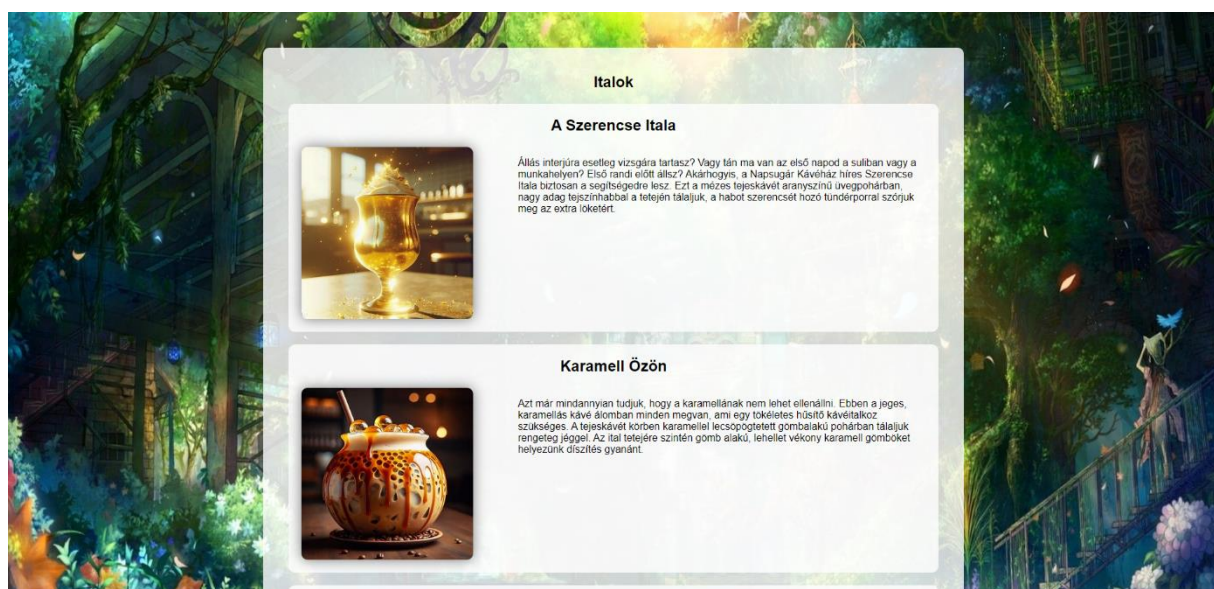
Italok

A Szerencse Itala

Állás interjúra esetleg vizsgára tartasz? Vagy tán ma van az első napod a suliban vagy a munkahelyen? Első randi előtt állsz? Akárhogyis, a Napsugár Kávéház híres Szerencse Itala biztosan a segítségedre lesz. Ezt a mézes tejeskávét aranyszínű üvegpohárban, nagy adag tejszínhabbal a tetején tálaljuk, a habot szerencsét hozó tündérporral szórjuk meg az extra löketért.

Karamell Özön

Azt már mindannyian tudjuk, hogy a karamellának nem lehet ellenállni. Ebben a jeges, karamellás kávé álomban minden megvan, ami egy tökéletes hűsítő kávéitalkoz szükséges. A tejeskávét körben karamellel lecsöpögtetett gömbalakú pohárban tálaljuk rengeteg jéggel. Az ital tetejére szintén gömb alakú, lehellet vékony karamell gömböket helyezünk díszítés gyanánt.